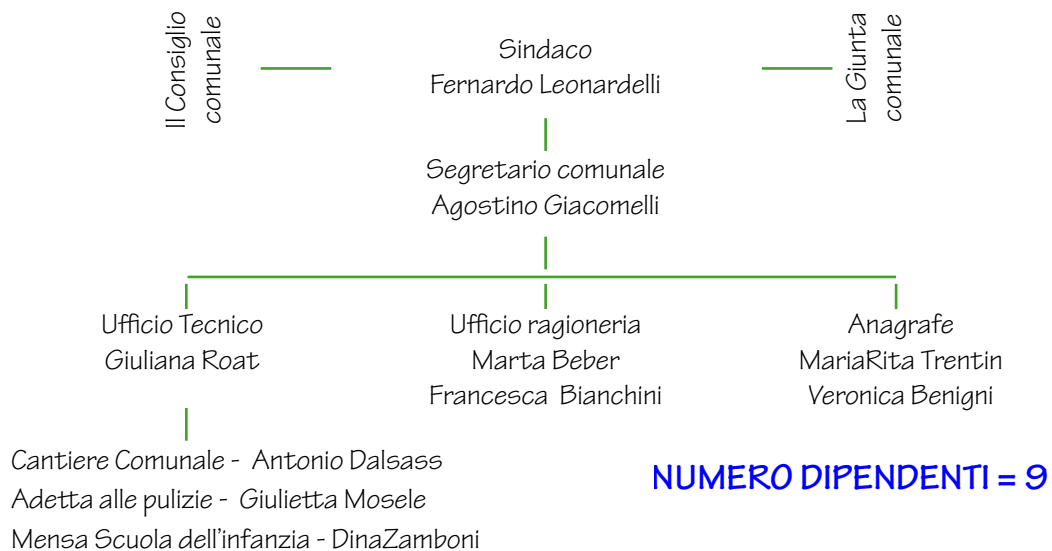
Il Consiglio comunale

Sindaco
Fernardo Leonardelli

La Giunta comunale

Segretario comunale
Agostino Giacomelli

Ufficio Tecnico
Giuliana Roat

Ufficio ragioneria
Marta Beber
Francesca Bianchini

Anagrafe
MariaRita Trentin
Veronica Benigni

Cantiere Comunale - Antonio Dalsass
Adetta alle pulizie - Giulietta Mosele
Mensa Scuola dell'infanzia - DinaZamboni

NUMERO DIPENDENTI = 9